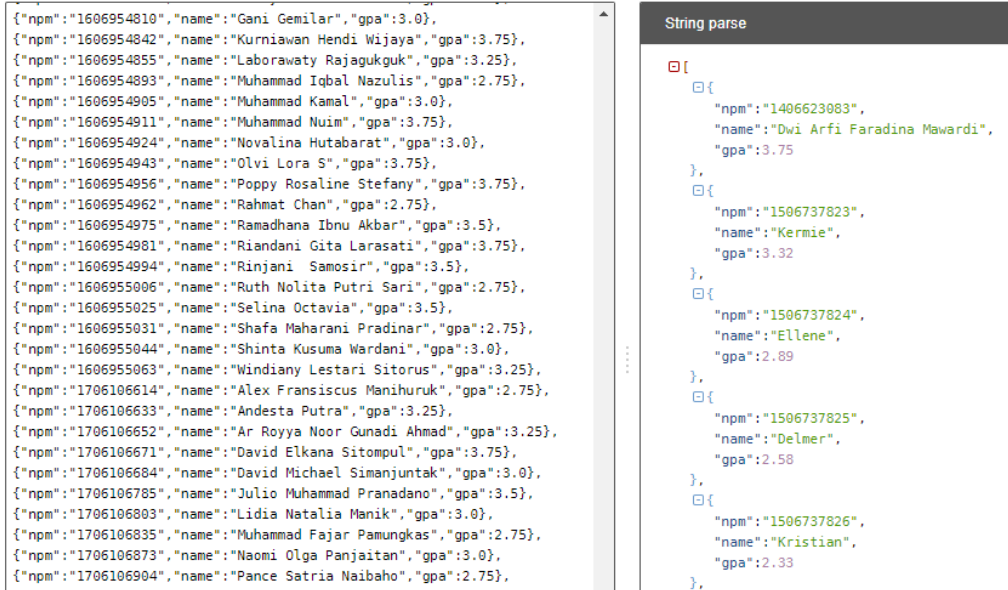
{"npm":"1606954810","name":"Gani Gemilar","gpa":3.0},
{"npm":"1606954842","name":"Kurniawan Hendi Wijaya","gpa":3.75},
{"npm":"1606954855","name":"Laborawaty Rajagukguk","gpa":3.25},
{"npm":"1606954893","name":"Muhammad Iqbal Nazulis","gpa":2.75},
{"npm":"1606954905","name":"Muhammad Kamal","gpa":3.0},
{"npm":"1606954911","name":"Muhammad Nuim","gpa":3.75},
{"npm":"1606954924","name":"Novalina Hutabarat","gpa":3.0},
{"npm":"1606954943","name":"Olvi Lora S","gpa":3.75},
{"npm":"1606954956","name":"Poppy Rosaline Stefany","gpa":3.75},
{"npm":"1606954962","name":"Rahmat Chan","gpa":2.75},
{"npm":"1606954975","name":"Ramadhana Ibnu Akbar","gpa":3.5},
{"npm":"1606954981","name":"Riandani Gita Larasati","gpa":3.75},
{"npm":"1606954994","name":"Rinjani  Samosir","gpa":3.5},
{"npm":"1606955006","name":"Ruth Nolita Putri Sari","gpa":2.75},
{"npm":"1606955025","name":"Selina Octavia","gpa":3.5},
{"npm":"1606955031","name":"Shafa Maharani Pradinar","gpa":2.75},
{"npm":"1606955044","name":"Shinta Kusuma Wardani","gpa":3.0},
{"npm":"1606955063","name":"Windiany Lestari Sitorus","gpa":3.25},
{"npm":"1706106614","name":"Alex Fransiscus Manihuruk","gpa":2.75},
{"npm":"1706106633","name":"Andesta Putra","gpa":3.25},
{"npm":"1706106652","name":"Ar Royya Noor Gunadi Ahmad","gpa":3.25},
{"npm":"1706106671","name":"David Elkana Sitompul","gpa":3.75},
{"npm":"1706106684","name":"David Michael Simanjuntak","gpa":3.0},
{"npm":"1706106785","name":"Julio Muhammad Pranadano","gpa":3.5},
{"npm":"1706106803","name":"Lidia Natalia Manik","gpa":3.0},
{"npm":"1706106835","name":"Muhammad Fajar Pamungkas","gpa":2.75},
{"npm":"1706106873","name":"Naomi Olga Panjaitan","gpa":3.0},
{"npm":"1706106904","name":"Pance Satria Naibaho","gpa":2.75},

String parse

[
{
"npm":"1406623083",
"name":"Dwi Arfi Faradina Mawardi",
"gpa":3.75
},
{
"npm":"1506737823",
"name":"Kermie",
"gpa":3.32
},
{
"npm":"1506737824",
"name":"Ellene",
"gpa":2.89
},
{
"npm":"1506737825",
"name":"Delmer",
"gpa":2.58
},
{
"npm":"1506737826",
"name":"Kristian",
"gpa":2.33
},